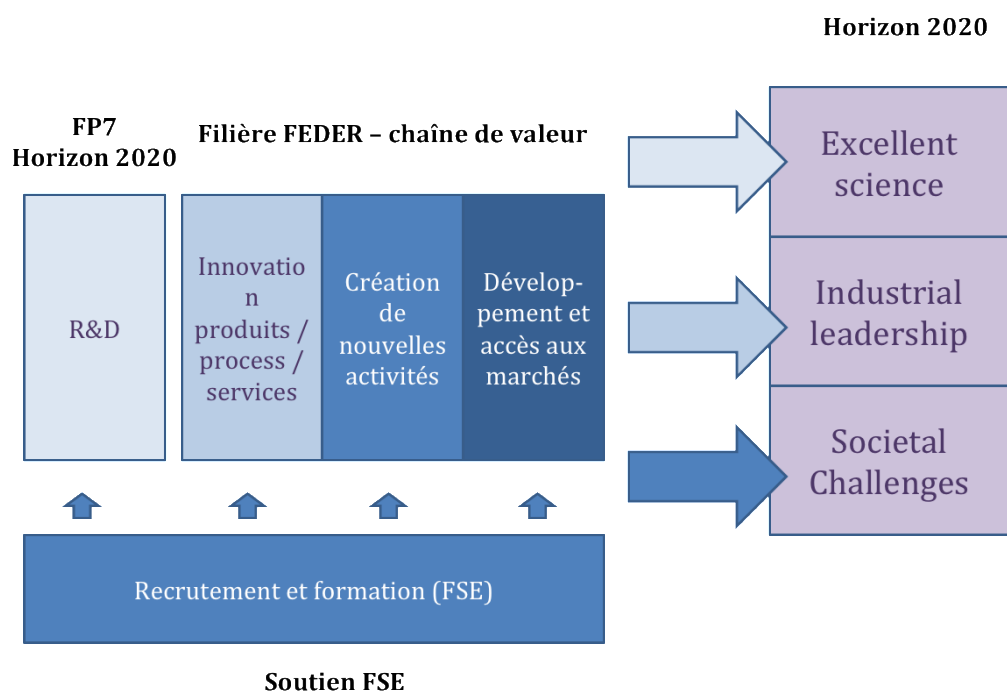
Horizon 2020

FP7
Horizon 2020

Filière FEDER – chaîne de valeur

R&D

Innovation produits / process / services

Création de nouvelles activités

Développement et accès aux marchés

Excellent science

Industrial leadership

Societal Challenges

Recrutement et formation (FSE)

Soutien FSE